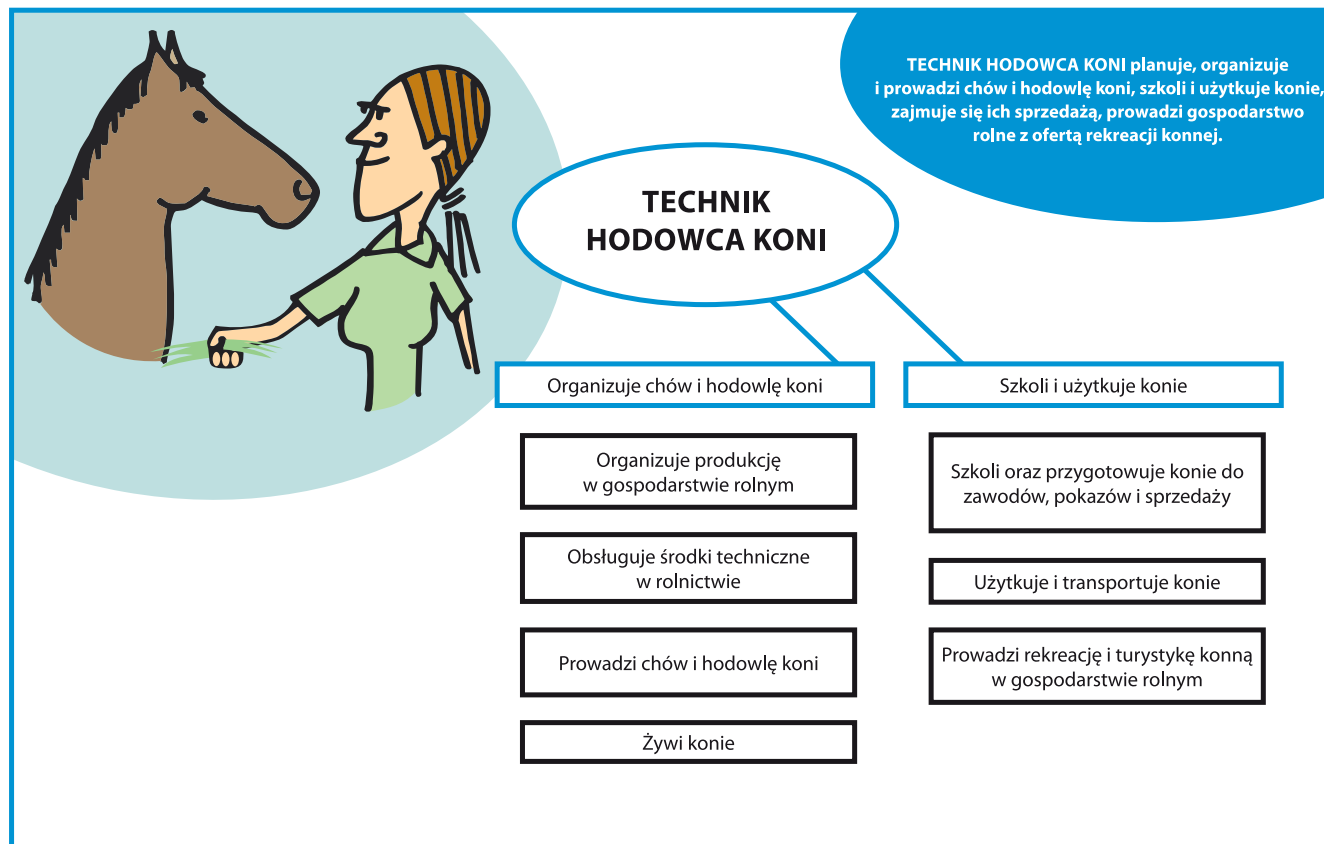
TECHNIK HODOWCA KONI planuje, organizuje i prowadzi chów i hodowlę koni, szkoli i użytkuje konie, zajmuje się ich sprzedażą, prowadzi gospodarstwo rolne z ofertą rekreacji konnej.

TECHNIK HODOWCA KONI

Organizuje chów i hodowlę koni

Organizuje produkcję w gospodarstwie rolnym

Obsługuje środki techniczne w rolnictwie

Prowadzi chów i hodowlę koni

Żywi konie

Szkoli i użytkuje konie

Szkoli oraz przygotowuje konie do zawodów, pokazów i sprzedaży

Użytkuje i transportuje konie

Prowadzi rekreację i turystykę konną w gospodarstwie rolnym